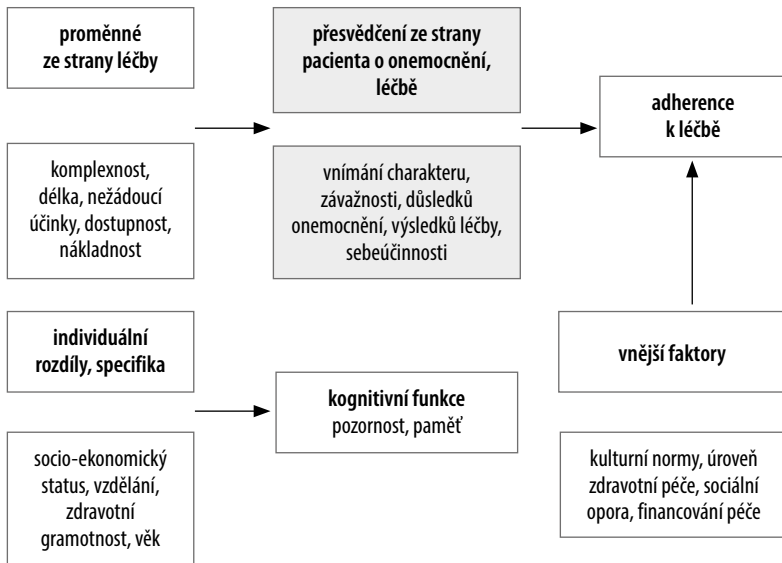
proměnné ze strany léčby

komplexnost, délka, nežádoucí účinky, dostupnost, nákladnost

přesvědčení ze strany pacienta o onemocnění, léčbě

vnímání charakteru, závažnosti, důsledků onemocnění, výsledků léčby, sebeúčinnosti

adherence k léčbě

individuální rozdíly, specifika

socio-ekonomický status, vzdělání, zdravotní gramotnost, věk

kognitivní funkce
pozornost, paměť

vnější faktory

kulturní normy, úroveň zdravotní péče, sociální opora, financování péče